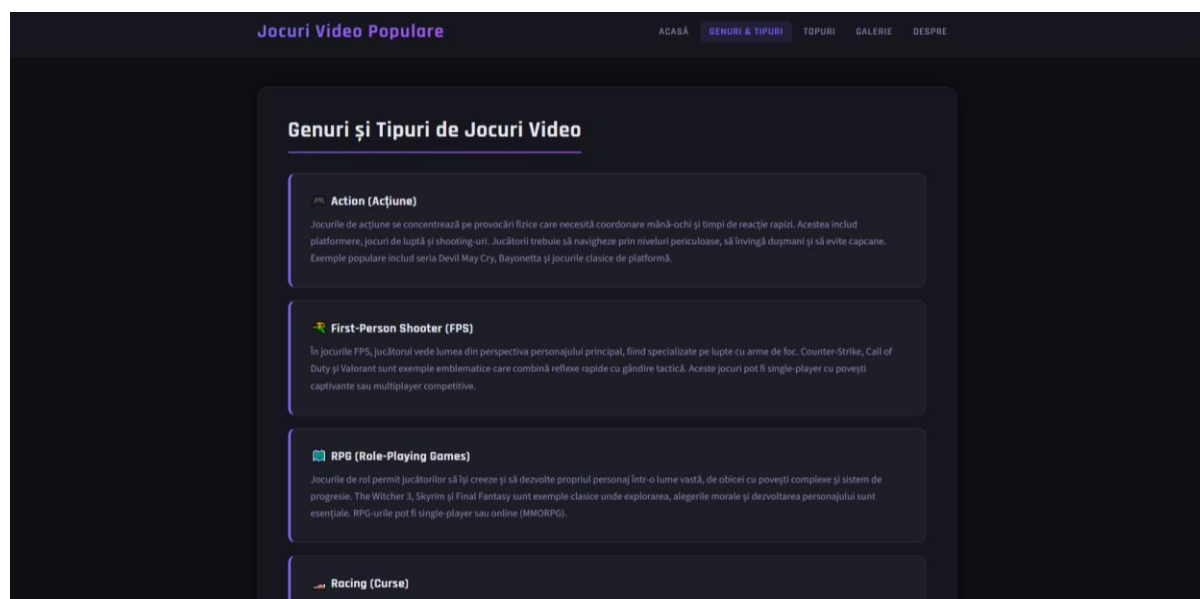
Jocuri Video Populare

ACASĂ GENURI & TIPURI TOPURI GALERIE DESPRE

Genuri și Tipuri de Jocuri Video

🎮 Action (Acțiune)

Jocurile de acțiune se concentrează pe provocări fizice care necesită coordonare mână-ochi și timpi de reacție rapizi. Acestea includ platformere, jocuri de luptă și shooting-uri. Jucătorii trebuie să navigheze prin niveluri periculoase, să învingă dușmani și să evite capcane. Exemple populare includ seria Devil May Cry, Bayonetta și jocurile clasice de platformă.

🔫 First-Person Shooter (FPS)

În jocurile FPS, jucătorul vede lumea din perspectiva personajului principal, fiind specializate pe lupte cu arme de foc. Counter-Strike, Call of Duty și Valorant sunt exemple emblematice care combină reflexe rapide cu gândire tactică. Aceste jocuri pot fi single-player cu povești captivante sau multiplayer competitive.

📖 RPG (Role-Playing Games)

Jocurile de rol permit jucătorilor să își creeze și să dezvolte propriul personaj într-o lume vastă, de obicei cu povești complexe și sistem de progresie. The Witcher 3, Skyrim și Final Fantasy sunt exemple clasice unde explorarea, alegerile morale și dezvoltarea personajului sunt esențiale. RPG-urile pot fi single-player sau online (MMORPG).

Racing (Curse)